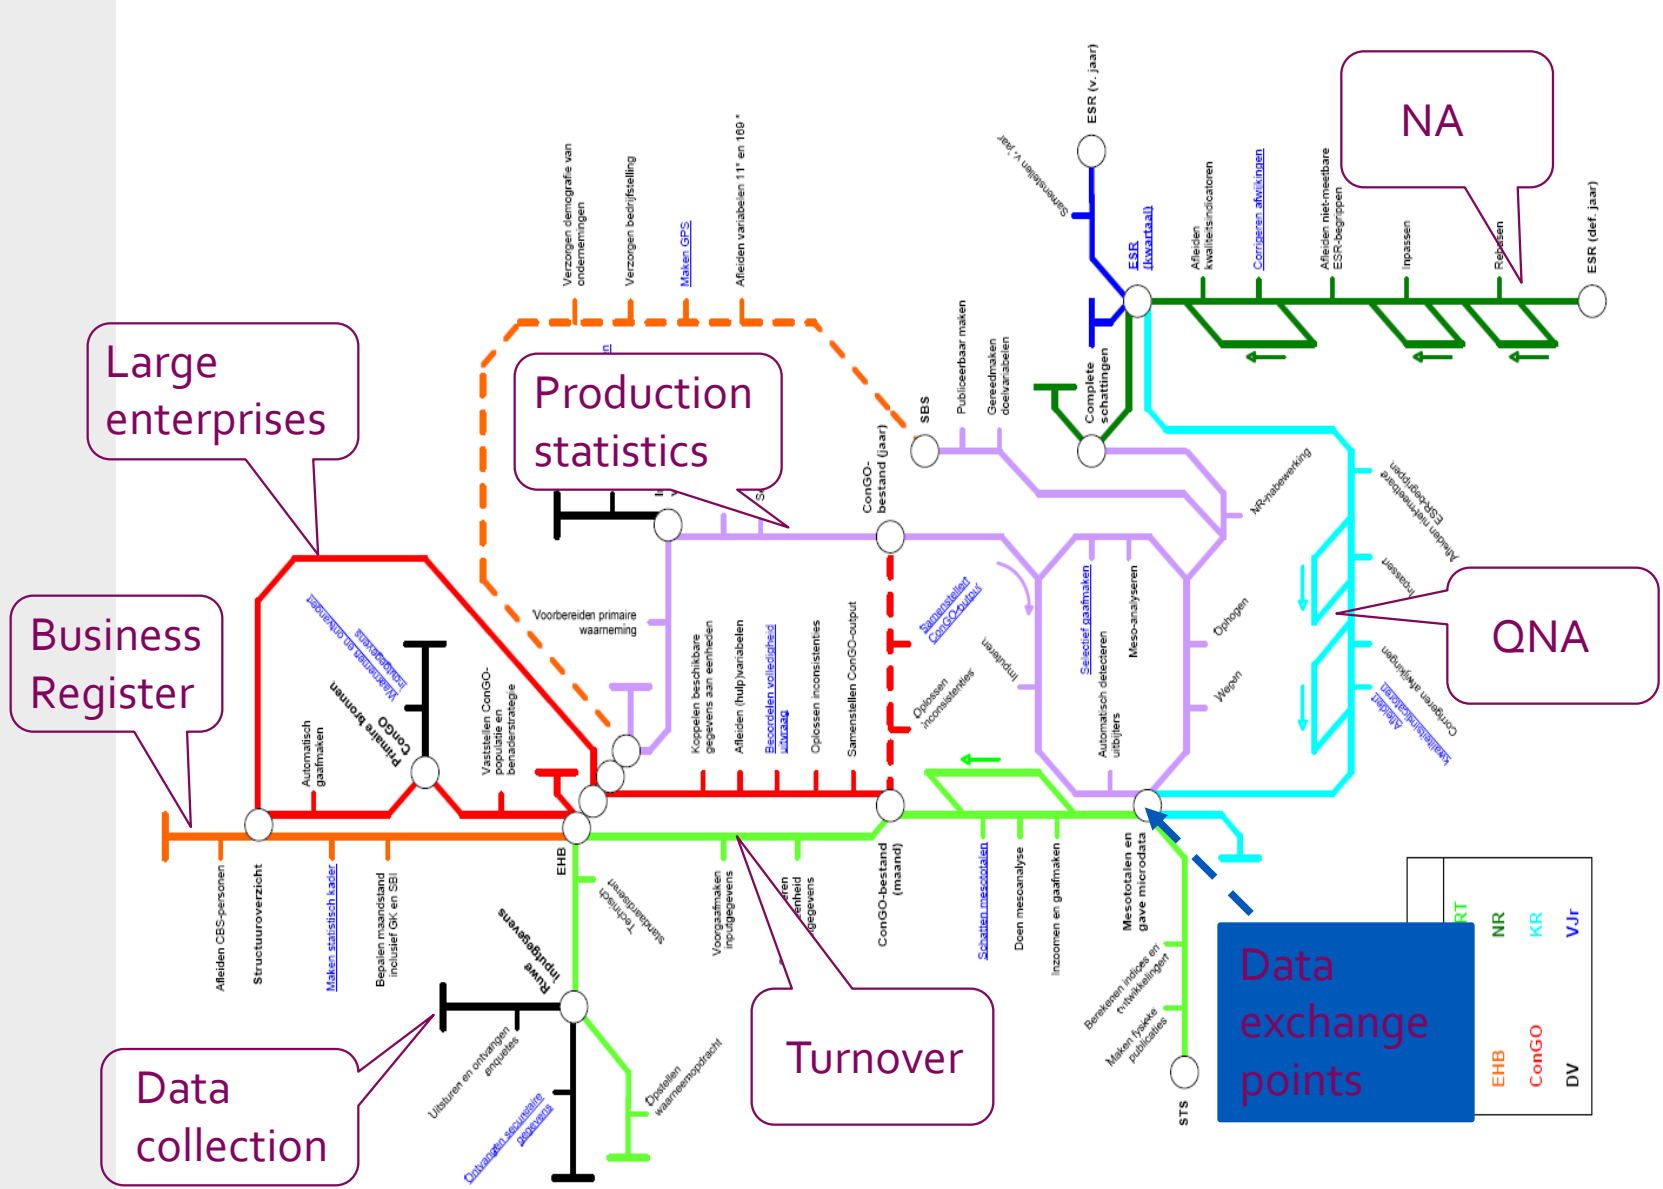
NA

Large enterprises

Production statistics

Business Register

QNA

Data collection

Turnover

Data exchange points

ESR (v. jaar)
Samenstellen v. jaar
ESR (kwartaal)
Afleiden kwaliteitsindicatoren
Corrigeren afwijkingen
Afleiden niet-meetbare ESR-begrippen
Inpassen
Rebasen
ESR (def. jaar)
Complete schattingen
Verzorgen demografie van ondernemingen
Verzorgen bedrijfstelling
Maken GPS
Afleiden variabelen 11° en 186°
SBS
Publiceerbaar maken
Gereedmaken doelvariabelen
NR-nabewerking
Afleiden niet-meetbare ESR-begrippen
Inpassen
Corrigeren afwijkingen
Afleiden kwaliteitsindicatoren
ConGO-bestand (jaar)
Voorbereiden primaire waarneming
Koppelen beschikbare gegevens aan eenheden
Afleiden (hulp)variabelen
Beoordelen volledigheid uitvraag
Oplossen inconsistenties
Samenstellen ConGO-output
Samenstellen ConGO-output
Oplossen inconsistenties
Imputeren
Selectief gaafmaken
Meso-analyseren
Automatisch detecteren uitbijters
Ophogen
Wegen
Waarnemen en ontvangen
Automatisch gaafmaken
ConGO Primaire bronnen
Vaststellen ConGO-populatie en benaderstrategie
Afleiden CBS-personen
Structuuroverzicht
Maken statistisch kader
Bepalen maandstand inclusief GK en SBI
EHB
Technisch standaardiseren
Voorgaafmaken inputgegevens
eenheid gegevens
ConGO-bestand (maand)
Schatten mesototalen
Doen mesoanalyse
Inzoomen en gaafmaken
Mesototalen en gave microdata
Berekenen indices en ontwikkelingen
Maken fysieke publicaties
STS
Ruwe inputgegevens
Uitsturen en ontvangen enquetes
Ontvangen secundaire gegevens
Opstellen waarneemopdracht
RT
NR
KR
VJr
EHB
ConGO
DV